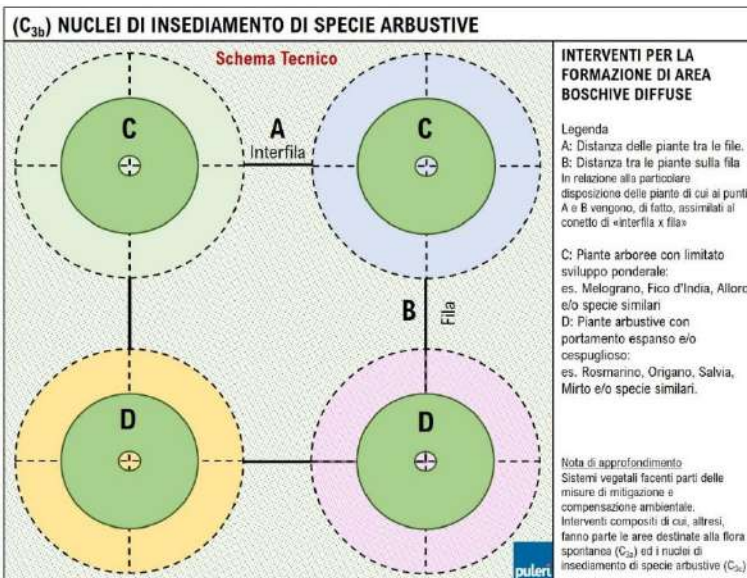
($C_{3b}$) NUCLEI DI INSEDIAMENTO DI SPECIE ARBUSTIVE

Schema Tecnico

C

A
Interfila

C

B
Fila

D

D

INTERVENTI PER LA FORMAZIONE DI AREA BOSCHIVE DIFFUSE

Legenda
A: Distanza delle piante tra le file.
B: Distanza tra le piante sulla fila
In relazione alla particolare disposizione delle piante di cui ai punti A e B vengono, di fatto, assimilati al conetto di «interfila x fila»

C: Piante arboree con limitato sviluppo ponderale:
es. Melograno, Fico d'India, Alloro e/o specie similari
D: Piante arbustive con portamento espanso e/o cespuglioso:
es. Rosmarino, Origano, Salvia, Mirto e/o specie similari.

Nota di approfondimento
Sistemi vegetali facenti parti delle misure di mitigazione e compensazione ambientale.
Interventi compositi di cui, altresì, fanno parte le aree destinate alla flora spontanea ($C_{3a}$) ed i nuclei di insediamento di specie arbustive ($C_{3b}$)

puleri